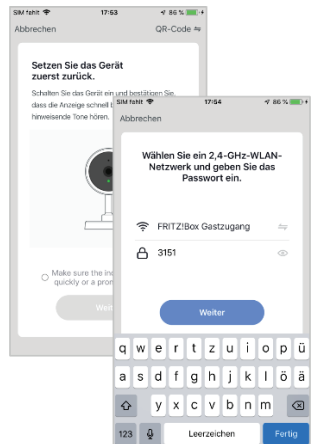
SIM fehlt 17:53 86 %

Abbrechen QR-Code

Setzen Sie das Gerät zuerst zurück.

Schalten Sie das Gerät ein und bestätigen Sie, dass die Anzeige schnell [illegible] hinweisende Töne hören.

Make sure the ind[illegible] quickly or a prom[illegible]

Weit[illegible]

SIM fehlt 17:54 86 %

Abbrechen

Wählen Sie ein 2,4-GHz-WLAN-Netzwerk und geben Sie das Passwort ein.

FRITZ!Box Gastzugang

3151

Weiter

q w e r t z u i o p ü

a s d f g h j k l ö ä

y x c v b n m

123 Leerzeichen Fertig